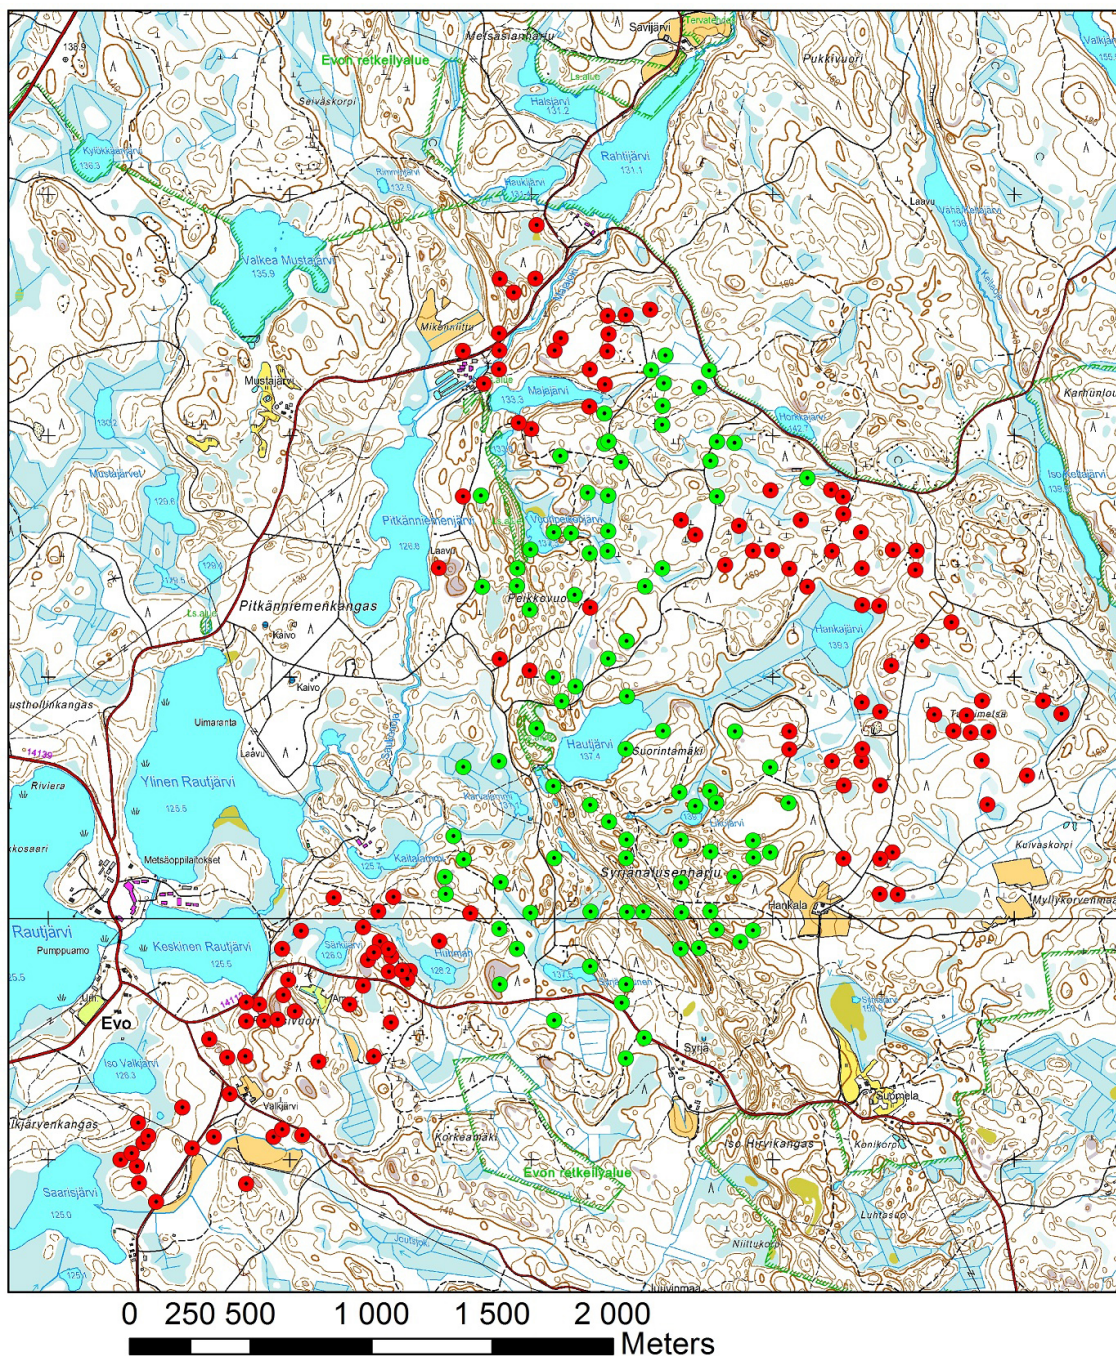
138.9
Metsäsiannharju
Savijärvi
Tervalehto
Valkja
155
Evon retkeilyalue
Ls.alue
Pukkivuori
Seiväskorpi
Halsjärvi
131.2
Rahtijärvi
131.1
Kylökkäänlampi
136.5
Rimmijärvi
132.9
Haukijärvi
Laavu
Vähä Valkjärvi
Valkea Mustajärvi
135.9
Mikonniittu
Mustajärvi
Ls.alue
Majajärvi
133.3
Honkajärvi
142.7
Kaniunlou
Mustajärvet
Pitkänniemenjärvi
126.8
Vuohijärvi
Iso Kettujärvi
Laavu
Peikkovuori
Ls.alue
Pitkänniemenkangas
Kaivo
Kaivo
Hankajärvi
139.3
usthollinkangas
Uimaranta
Laavu
Hautjärvi
137.4
Suorintamäki
Tervametsä
14139
Ylinen Rautjärvi
125.5
Riviera
kkosaari
Metsäoppilaitokset
Kaitalampi
Syrjänalusenharju
Kuivaskorpi
Hankala
Myllykorvenmaa
Rautjärvi
Pumppuamo
Keskinen Rautjärvi
125.5
Särkijärvi
126.0
Hiltunen
126.2
Evo
Iso Valkjärvi
126.3
Syrjä
Suomela
Valkjärvi
lkjärvenkangas
Korkeamäki
Iso Hirvikangas
Konikorpi
Evon retkeilyalue
Saarisjärvi
125.0
Luhtasuo
Niittukorpi
Juuvinmaa
0 250 500 1 000 1 500 2 000
Meters